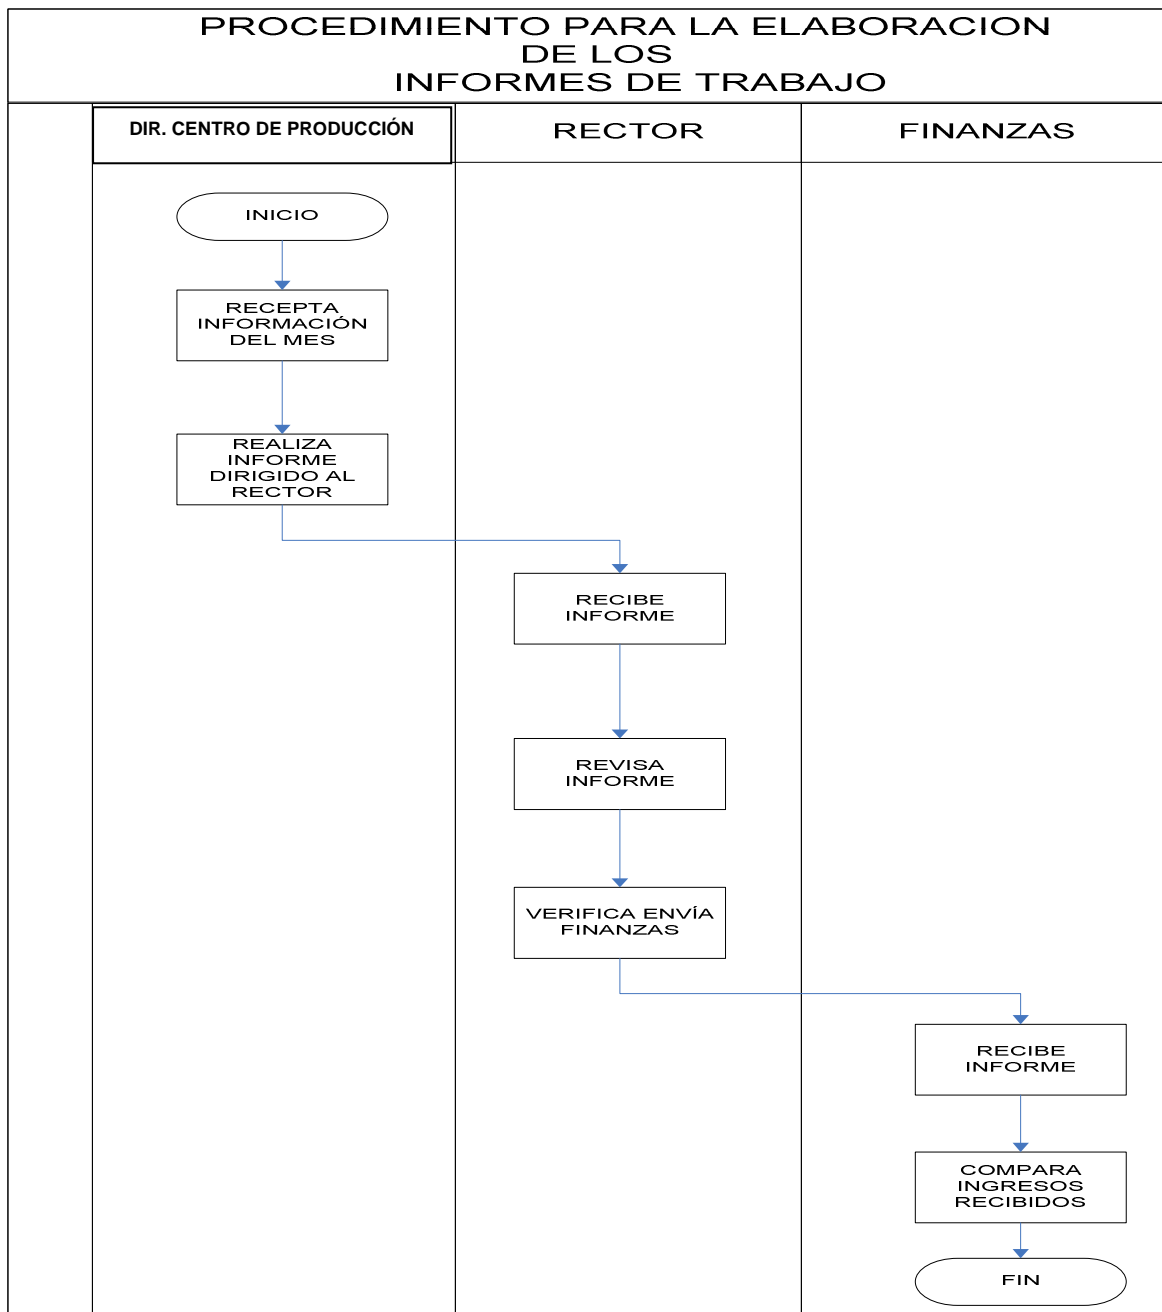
PROCEDIMIENTO PARA LA ELABORACION DE LOS INFORMES DE TRABAJO

| DIR. CENTRO DE PRODUCCIÓN | RECTOR | FINANZAS |
|---|---|---|

INICIO

RECEPTA INFORMACIÓN DEL MES

REALIZA INFORME DIRIGIDO AL RECTOR

RECIBE INFORME

REVISA INFORME

VERIFICA ENVÍA FINANZAS

RECIBE INFORME

COMPARA INGRESOS RECIBIDOS

FIN